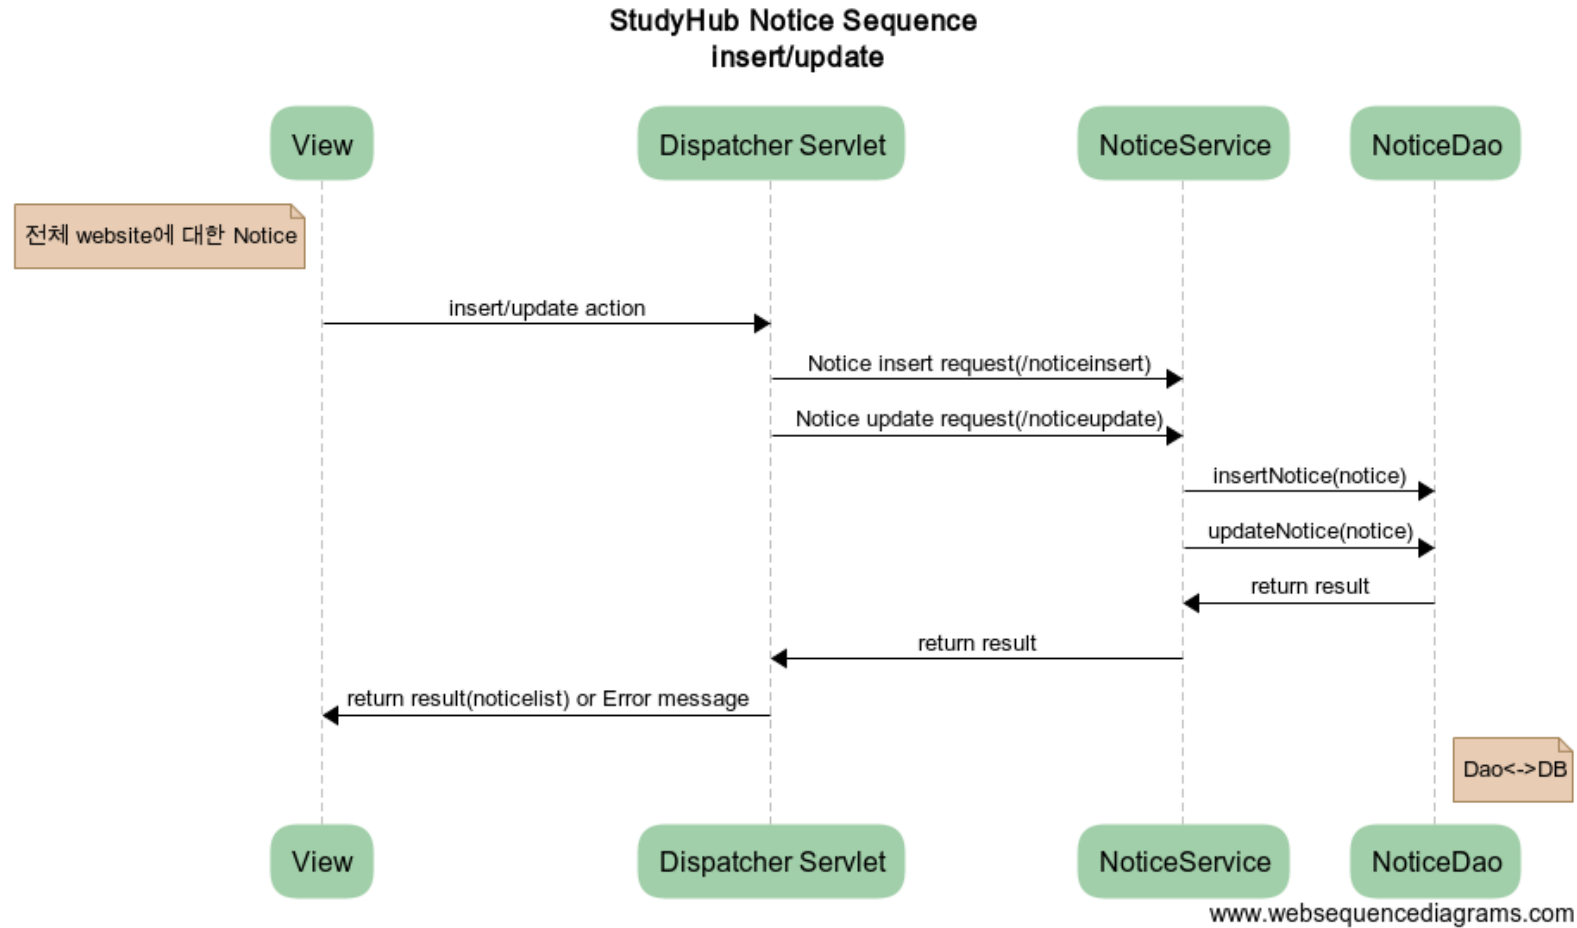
StudyHub Notice Sequence
insert/update

View

Dispatcher Servlet

NoticeService

NoticeDao

전체 website에 대한 Notice

insert/update action

Notice insert request(/noticeinsert)

Notice update request(/noticeupdate)

insertNotice(notice)

updateNotice(notice)

return result

return result

return result(noticelist) or Error message

Dao<->DB

View

Dispatcher Servlet

NoticeService

NoticeDao

www.websequencediagrams.com